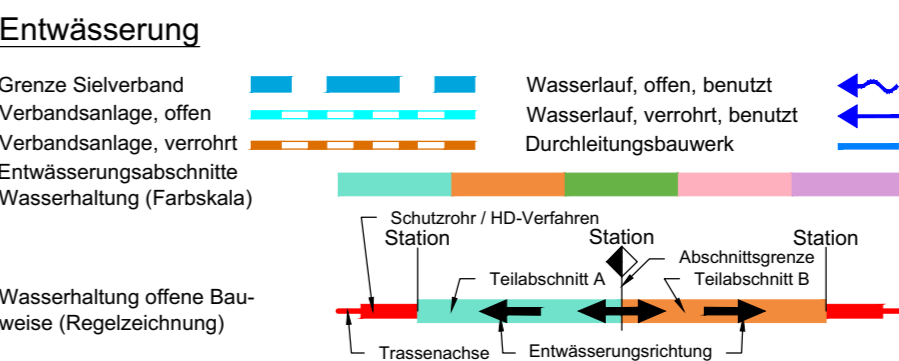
Entwässerung

Grenze Sielverband

Verbandsanlage, offen

Verbandsanlage, verrohrt

Entwässerungsabschnitte Wasserhaltung (Farbskala)

Wasserlauf, offen, benutzt

Wasserlauf, verrohrt, benutzt

Durchleitungsbauwerk

Schutzrohr / HD-Verfahren

Station

Station

Station

Abschnittsgrenze

Teilabschnitt A

Teilabschnitt B

Wasserhaltung offene Bauweise (Regelzeichnung)

Trassenachse

Entwässerungsrichtung